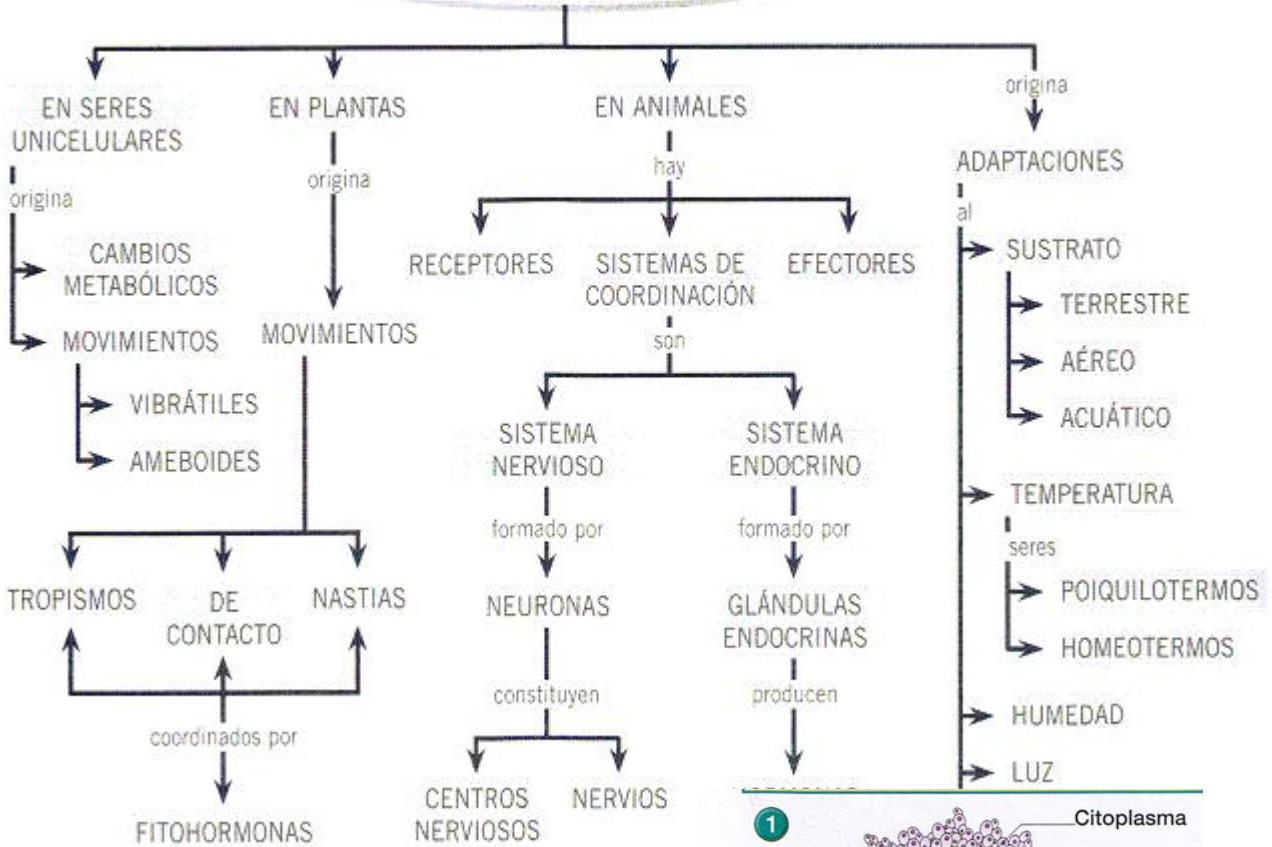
EN SERES UNICELULARES

origina

CAMBIOS METABÓLICOS

MOVIMIENTOS

VIBRÁTILES

AMEBOIDES

EN PLANTAS

origina

MOVIMIENTOS

TROPISMOS

DE CONTACTO

NASTIAS

coordinados por

FITOHORMONAS

EN ANIMALES

hay

RECEPTORES

SISTEMAS DE COORDINACIÓN

EFECTORES

son

SISTEMA NERVIOSO

formado por

NEURONAS

constituyen

CENTROS NERVIOSOS

NERVIOS

SISTEMA ENDOCRINO

formado por

GLÁNDULAS ENDOCRINAS

producen

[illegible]

origina

ADAPTACIONES

al

SUSTRATO

TERRESTRE

AÉREO

ACUÁTICO

TEMPERATURA

seres

POIQUILOTERMOS

HOMEOTERMOS

HUMEDAD

LUZ

1

Citoplasma